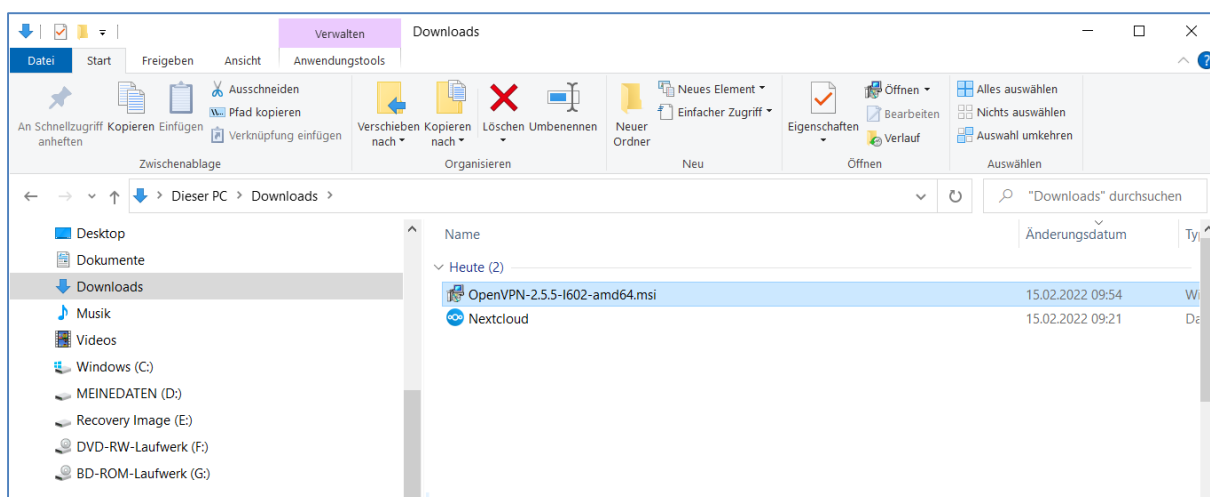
Verwalten Downloads

Datei Start Freigeben Ansicht Anwendungstools

An Schnellzugriff anheften Kopieren Einfügen Ausschneiden Pfad kopieren Verknüpfung einfügen
Zwischenablage

Verschieben nach Kopieren nach Löschen Umbenennen
Organisieren

Neuer Ordner Neues Element Einfacher Zugriff
Neu

Eigenschaften Öffnen Bearbeiten Verlauf
Öffnen

Alles auswählen Nichts auswählen Auswahl umkehren
Auswählen

Dieser PC > Downloads >

"Downloads" durchsuchen

Desktop
Dokumente
Downloads
Musik
Videos
Windows (C:)
MEINEDATEN (D:)
Recovery Image (E:)
DVD-RW-Laufwerk (F:)
BD-ROM-Laufwerk (G:)

| Name | Änderungsdatum | Typ |
|---|---|---|
| Heute (2) | | |
| OpenVPN-2.5.5-I602-amd64.msi | 15.02.2022 09:54 | Wi |
| Nextcloud | 15.02.2022 09:21 | Da |